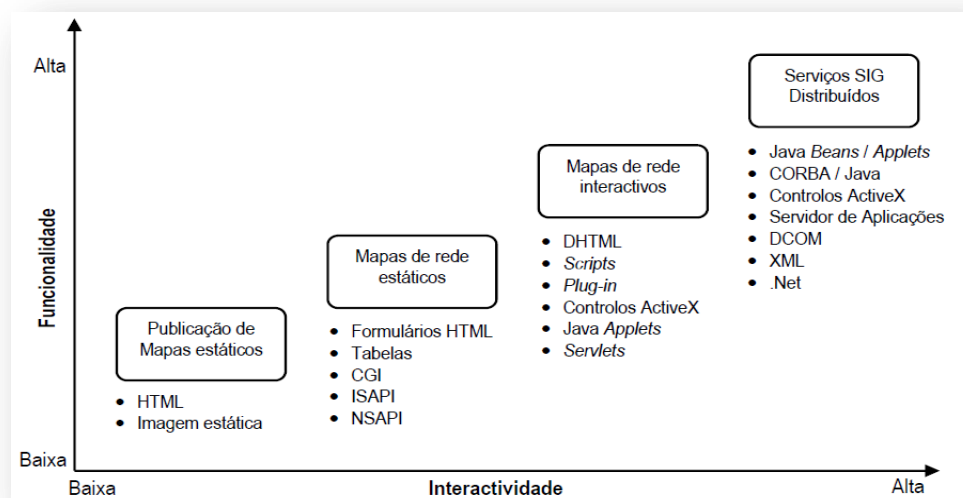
Alta

Funcionalidade

Baixa

Publicação de Mapas estáticos

- HTML
- Imagem estática

Mapas de rede estáticos

- Formulários HTML
- Tabelas
- CGI
- ISAPI
- NSAPI

Mapas de rede interactivos

- DHTML
- *Scripts*
- *Plug-in*
- Controlos ActiveX
- Java *Applets*
- *Servlets*

Serviços SIG Distribuídos

- Java *Beans* / *Applets*
- CORBA / Java
- Controlos ActiveX
- Servidor de Aplicações
- DCOM
- XML
- .Net

Baixa

Interactividade

Alta